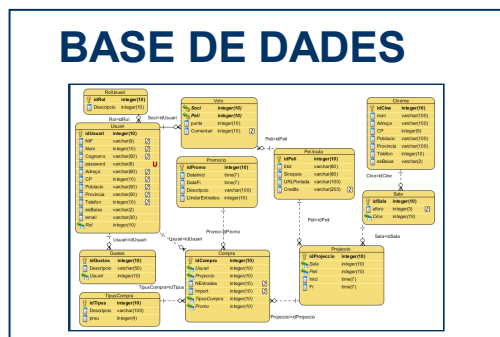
BASE DE DADES

RolUsuari
idRol integer(10)
Descripcio integer(10)

Rol=idRol

Usuari
idUsuari integer(10)
NIF varchar(9)
Nom varchar(50)
Cognoms varchar(50)
password varchar(8)
Adreça varchar(60)
CP integer(10)
Població varchar(50)
Provincia varchar(50)
Telefon integer(10)
esBaixa varchar(2)
email varchar(20)
Rol integer(10)

Vots
Soci integer(10)
Peli integer(10)
punts integer(10)
Comentari integer(10)

Soci=idUsuari

Peli=idPeli

Cinema
idCine integer(10)
nom varchar(100)
Adreça varchar(100)
CP integer(5)
Població varchar(100)
Provincia varchar(100)
Telefon integer(10)
esBaixa varchar(2)

Promocio
idPromo integer(10)
DataIni time(7)
DataFi time(7)
Descripcio varchar(100)
LimiterEntrades integer(10)

Pel.licula
idPeli integer(10)
titol varchar(60)
Sinopsis varchar(60)
URLPortada varchar(100)
Credits varchar(255)

Cine=idCine

Sala
idSala integer(10)
aforo integer(3)
Cine integer(10)

Peli=idPeli

Sala=idSala

Promo=idPromo

Usuari=idUsuari

Usuari=idUsuari

Gustos
idGustos integer(10)
Descripcio varchar(50)
Usuari integer(10)

Compra
idCompra integer(10)
Usuari integer(10)
Projeccio integer(10)
NEntrades integer(10)
Import integer(10)
TipusCompra integer(10)
Promo integer(10)

TipusCompra=idTipus

Projeccio
idProjeccio integer(10)
Sala integer(10)
Peli integer(10)
Inici time(7)
Fi time(7)

TipusCompra
idTipus integer(10)
Descripcio varchar(100)
preu integer(4)

Projeccio=idProjeccio